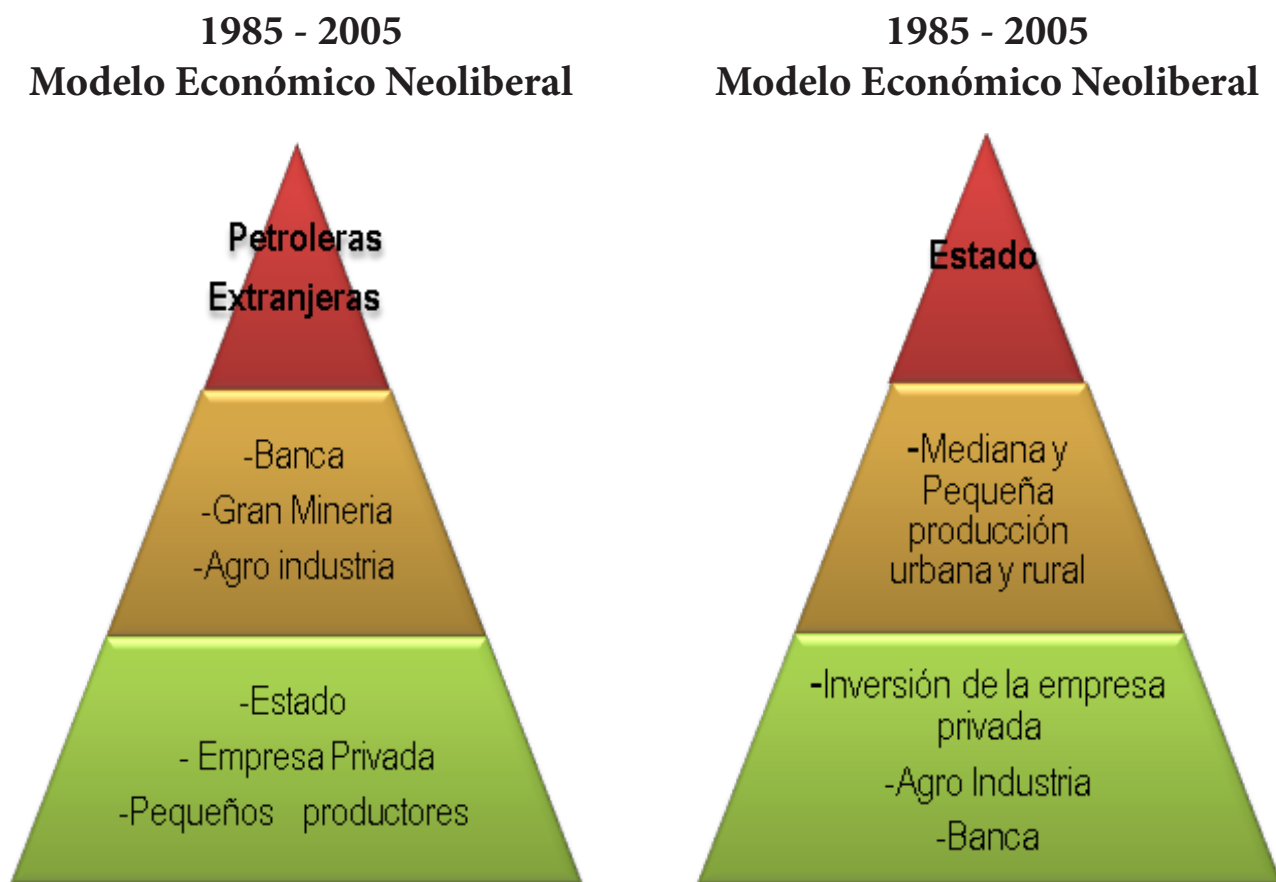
1985 - 2005
Modelo Económico Neoliberal

Petroleras Extranjeras

-Banca
-Gran Mineria
-Agro industria

-Estado
- Empresa Privada
-Pequeños productores

1985 - 2005
Modelo Económico Neoliberal

Estado

-Mediana y Pequeña producción urbana y rural

-Inversión de la empresa privada
-Agro Industria
-Banca